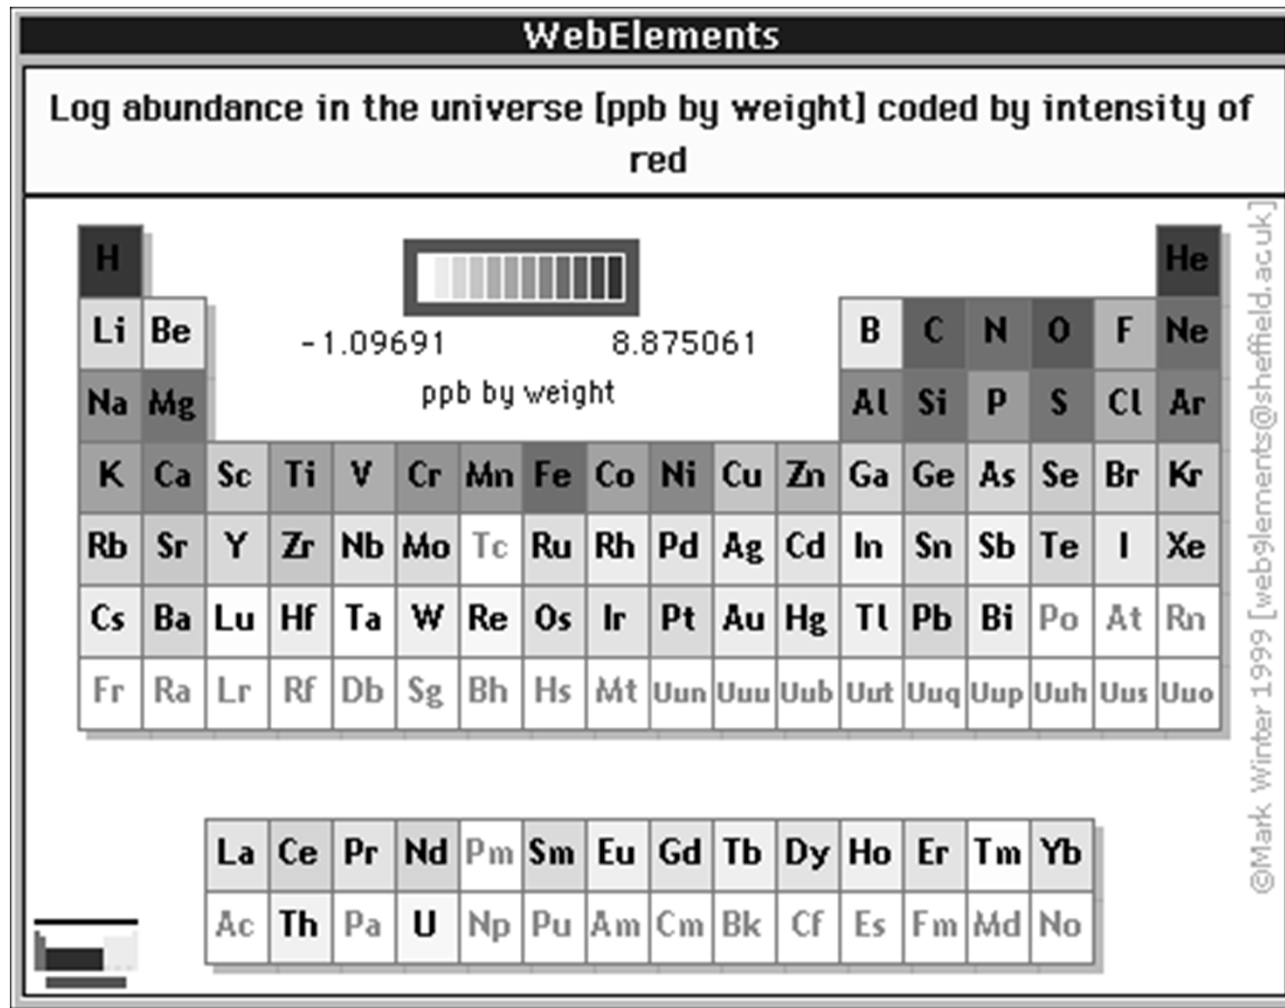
WebElements

Log abundance in the universe [ppb by weight] coded by intensity of red

-1.09691 8.875061

ppb by weight

| H | | | | | | | | | | | | | | | | | He |
|---|---|---|---|---|---|---|---|---|---|---|---|---|---|---|---|---|---|
| Li | Be | | | | | | | | | | | B | C | N | O | F | Ne |
| Na | Mg | | | | | | | | | | | Al | Si | P | S | Cl | Ar |
| K | Ca | Sc | Ti | V | Cr | Mn | Fe | Co | Ni | Cu | Zn | Ga | Ge | As | Se | Br | Kr |
| Rb | Sr | Y | Zr | Nb | Mo | Tc | Ru | Rh | Pd | Ag | Cd | In | Sn | Sb | Te | I | Xe |
| Cs | Ba | Lu | Hf | Ta | W | Re | Os | Ir | Pt | Au | Hg | Tl | Pb | Bi | Po | At | Rn |
| Fr | Ra | Lr | Rf | Db | Sg | Bh | Hs | Mt | Uun | Uuu | Uub | Uut | Uuq | Uup | Uuh | Uus | Uuo |

| La | Ce | Pr | Nd | Pm | Sm | Eu | Gd | Tb | Dy | Ho | Er | Tm | Yb |
|---|---|---|---|---|---|---|---|---|---|---|---|---|---|
| Ac | Th | Pa | U | Np | Pu | Am | Cm | Bk | Cf | Es | Fm | Md | No |

©Mark Winter 1999 [webelements@sheffield.ac.uk]